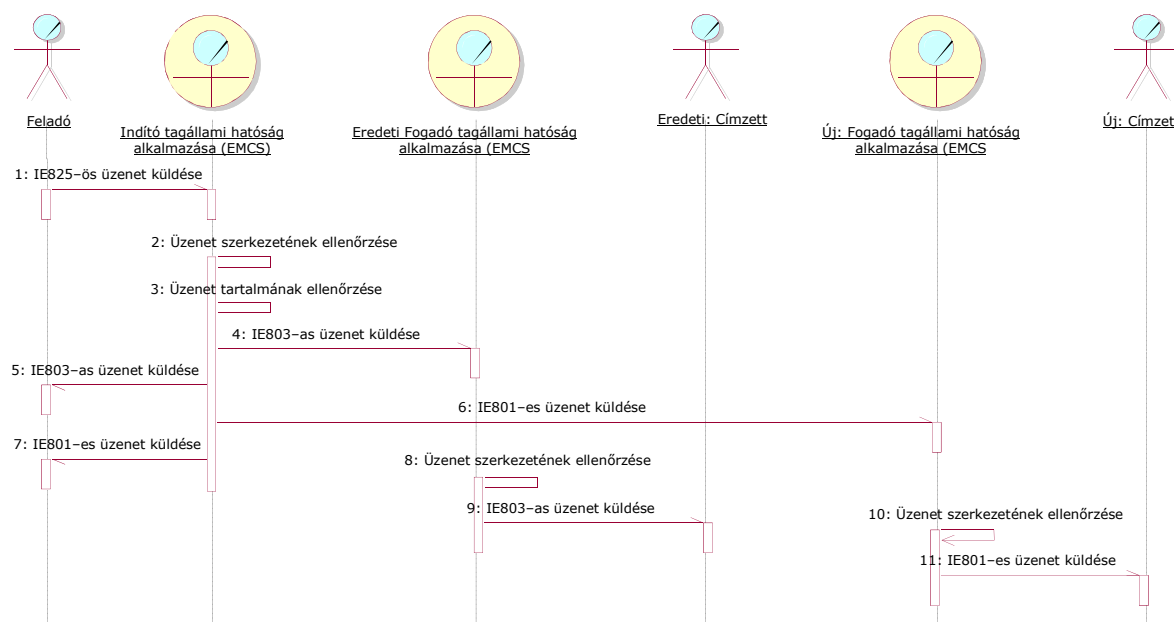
Feladó

Indító tagállami hatóság alkalmazása (EMCS)

Eredeti Fogadó tagállami hatóság alkalmazása (EMCS

Eredeti: Címzett

Új: Fogadó tagállami hatóság alkalmazása (EMCS

Új: Címzett

1: IE825–ös üzenet küldése

2: Üzenet szerkezetének ellenőrzése

3: Üzenet tartalmának ellenőrzése

4: IE803–as üzenet küldése

5: IE803–as üzenet küldése

6: IE801–es üzenet küldése

7: IE801–es üzenet küldése

8: Üzenet szerkezetének ellenőrzése

9: IE803–as üzenet küldése

10: Üzenet szerkezetének ellenőrzése

11: IE801–es üzenet küldése